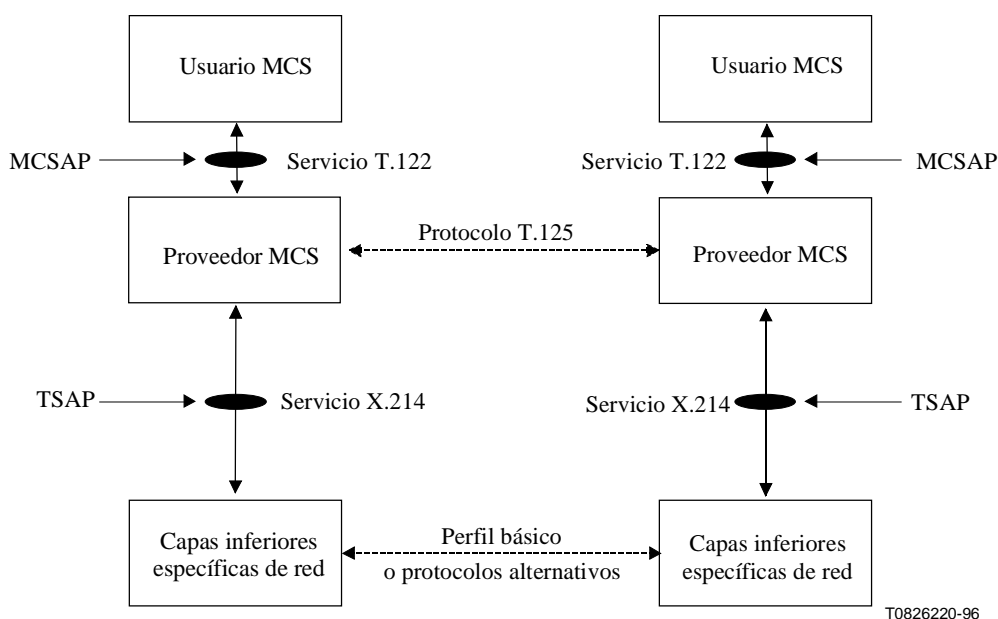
Usuario MCS

Usuario MCS

MCSAP

Servicio T.122

Servicio T.122

MCSAP

Protocolo T.125

Proveedor MCS

Proveedor MCS

TSAP

Servicio X.214

Servicio X.214

TSAP

Perfil básico o protocolos alternativos

Capas inferiores específicas de red

Capas inferiores específicas de red

T0826220-96